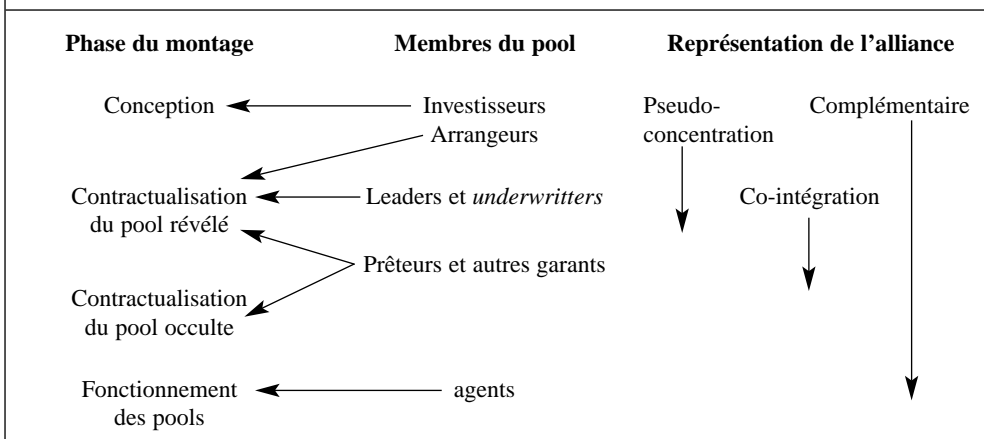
Phase du montage

Conception

Contractualisation du pool révélé

Contractualisation du pool occulte

Fonctionnement des pools

Membres du pool

Investisseurs

Arrangeurs

Leaders et *underwritters*

Prêteurs et autres garants

agents

Représentation de l'alliance

Pseudo-concentration

Complémentaire

Co-intégration